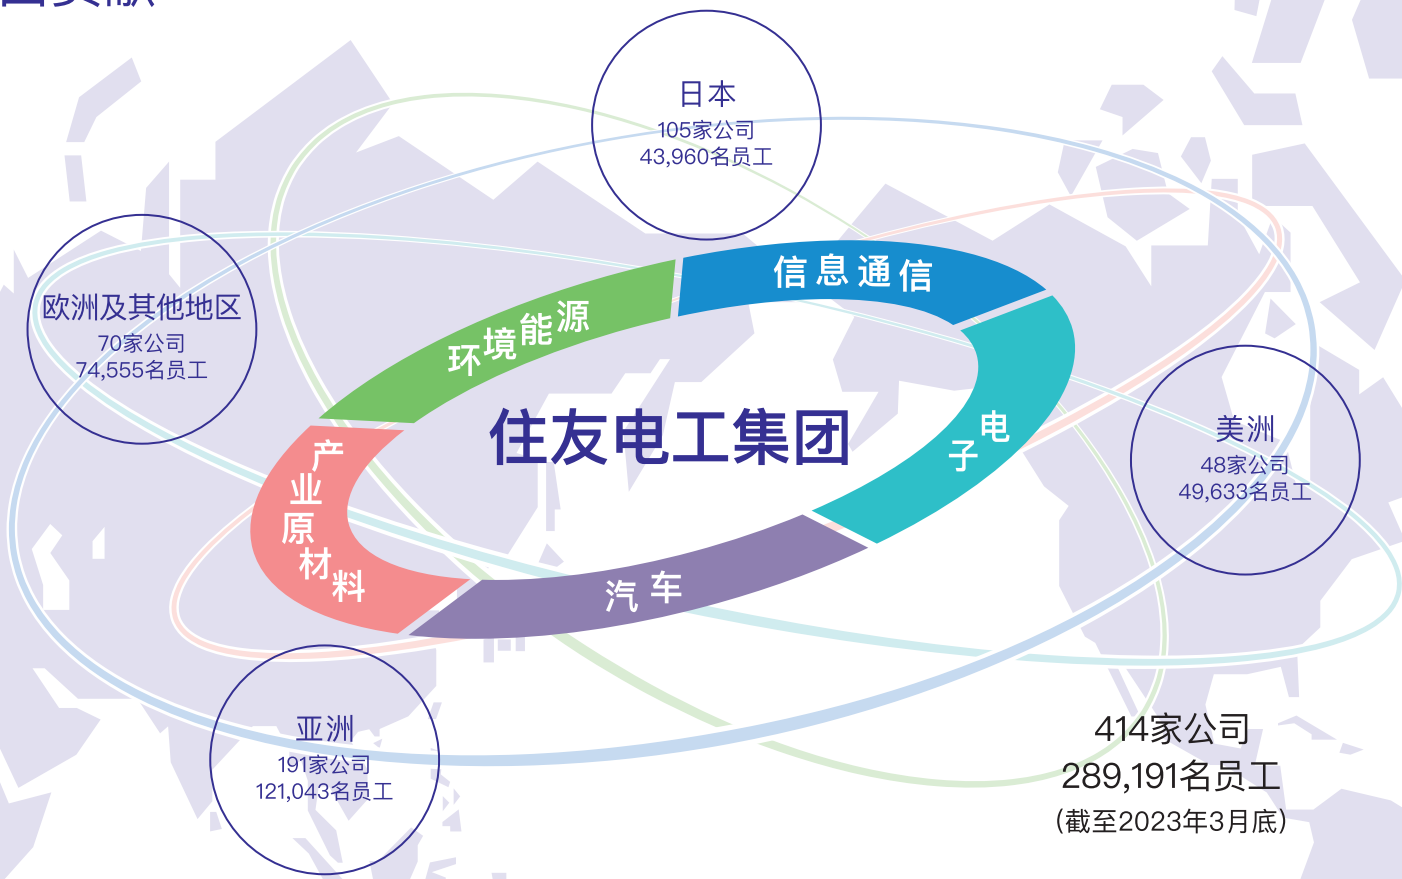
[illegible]

日本
105家公司
43,960名员工

欧洲及其他地区
70家公司
74,555名员工

信息通信

环境能源

住友电工集团

电子

产业原材料

汽车

美洲
48家公司
49,633名员工

亚洲
191家公司
121,043名员工

414家公司
289,191名员工
(截至2023年3月底)